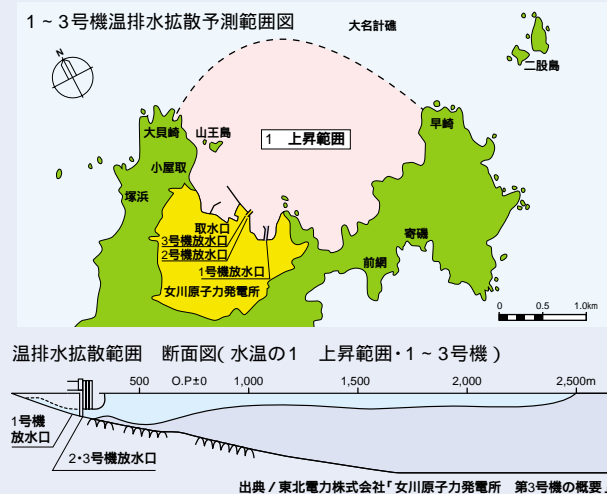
1～3号機温排水拡散予測範囲図

N

大名計礁

二股島

大貝崎

山王島

1　上昇範囲

早崎

小屋取

塚浜

取水口

3号機放水口

2号機放水口

1号機放水口

女川原子力発電所

寄磯

前網

0　0.5　1.0km

温排水拡散範囲　断面図( 水温の1　上昇範囲・1～3号機 )

500　O.P±0　1,000　1,500　2,000　2,500m

1号機放水口

2･3号機放水口

出典／東北電力株式会社「女川原子力発電所　第3号機の概要